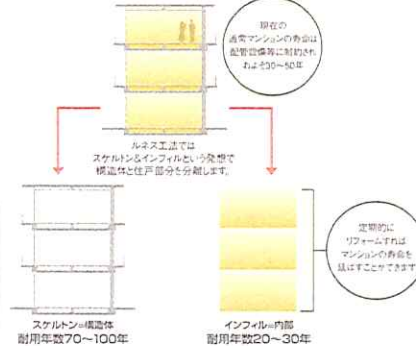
現在の
通常マンションの寿命は
配管設備等に制約され
おおよそ30〜50年

ルネス工法では
スケルトン&インフィルという発想で
構造体と住戸部分を分離します。

定期的に
リフォームすれば
マンションの寿命を
延ばすことができます

スケルトン=構造体
耐用年数70〜100年

インフィル=内部
耐用年数20〜30年